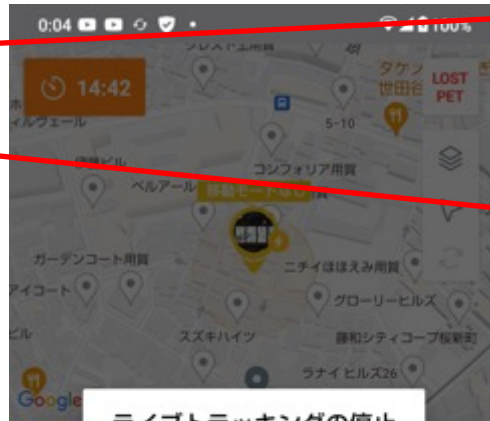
0:04

100%

14:42

LOST PET

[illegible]用賀

タケ
世田谷

ィルウェール

5-10

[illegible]ビル

コンフォリア用賀

ベルアール

移動モードなし

ガーデンコート用賀

ニチイほほえみ用賀

アイコート

グローリーヒルズ

ビル

スズキハイツ

勝和シティコープ桜新町

ラナイ ヒルズ26

Google

ライブトラッキングの停止